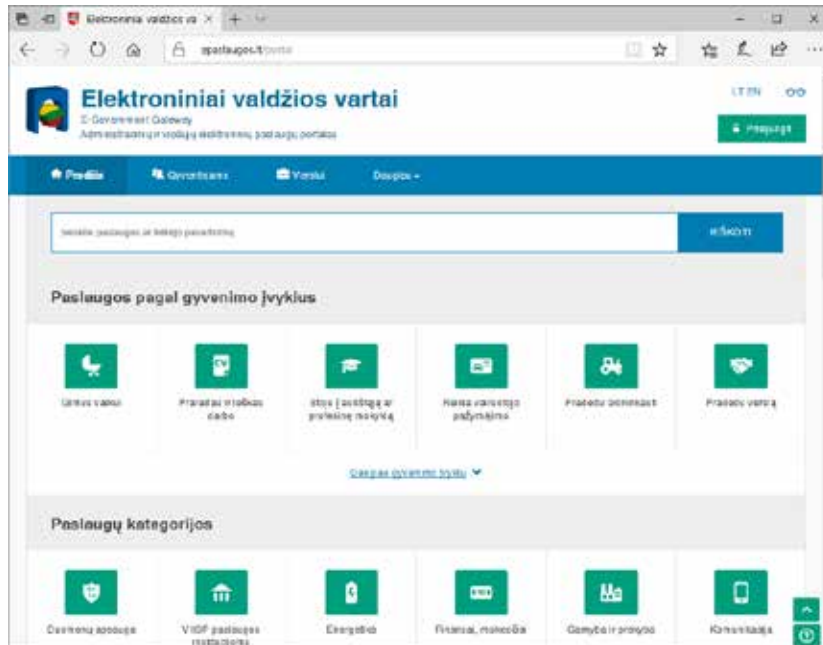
Elektroniniai valdžios va
epaslaugos.lt/portal

Elektroniniai valdžios vartai
E-Government Gateway
Administracinių ir viešųjų elektroninių paslaugų portalas

LT EN

Prisijungti

Pradžia
Gyventojams
Verslui
Daugiau

Ieškoti paslaugos ar leidimo pavadinimą
IEŠKOTI

Paslaugos pagal gyvenimo įvykius

Gimus vaikui
Pradedu ir baigiu darbą
Stoju į aukštąją ar profesinę mokyklą
Keičiu asmens tapatybę patvirtinantį dokumentą
Pradedu ūkininkauti
Pradedu verslą

Daugiau gyvenimo įvykių

Paslaugų kategorijos

Gyventojų apsauga
VSDF paslaugos
Energetika
Finansai, mokesčiai
Gamyba ir pramonė
Komunikacija